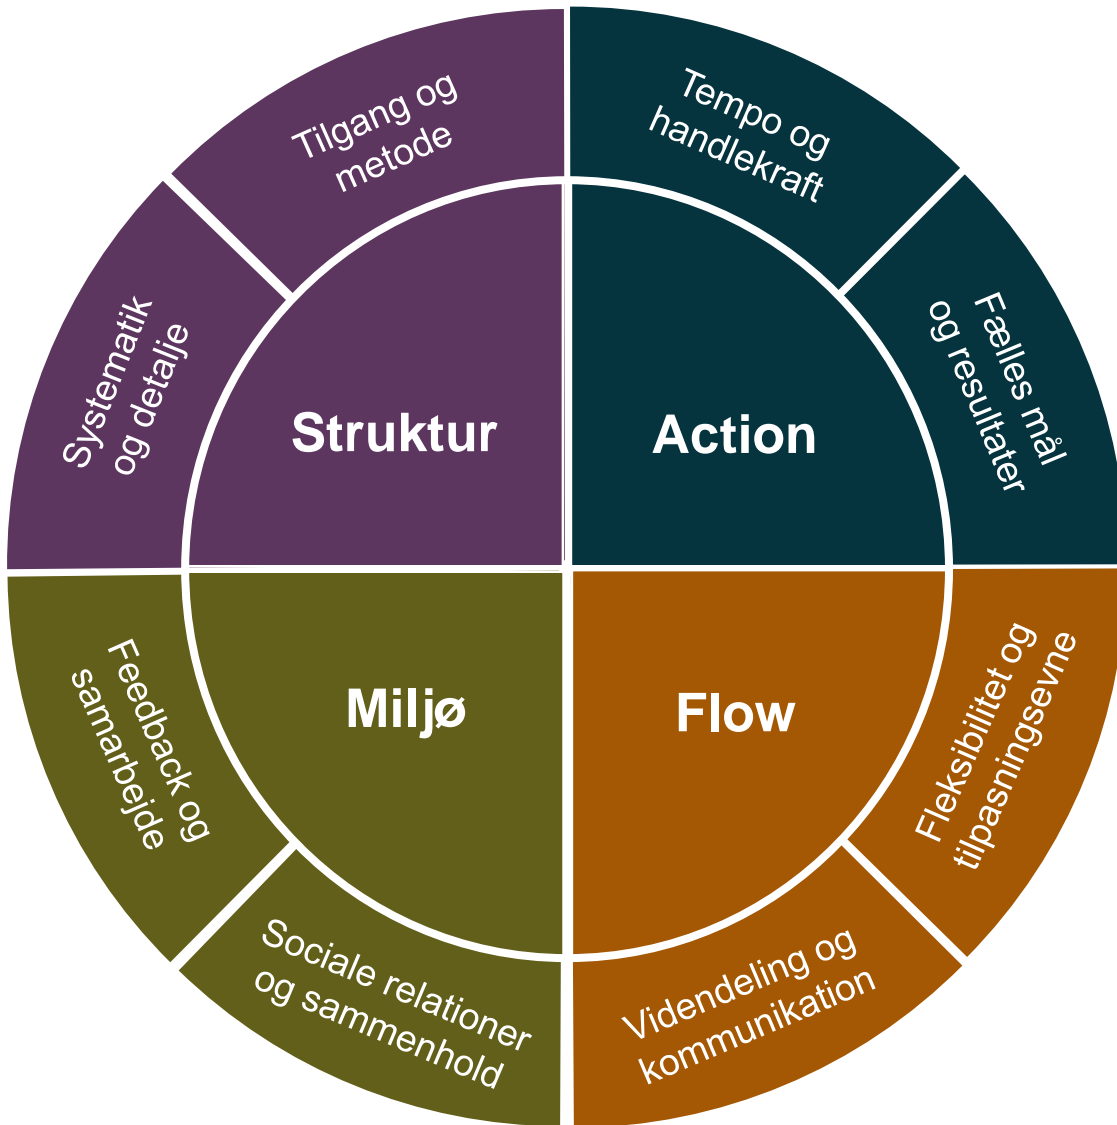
Tilgang og metode

Tempo og handlekraft

Systematik og detalje

Struktur

Action

Fælles mål og resultater

Feedback og samarbejde

Miljø

Flow

Fleksibilitet og tilpasningsevne

Sociale relationer og sammenhold

Videndeling og kommunikation